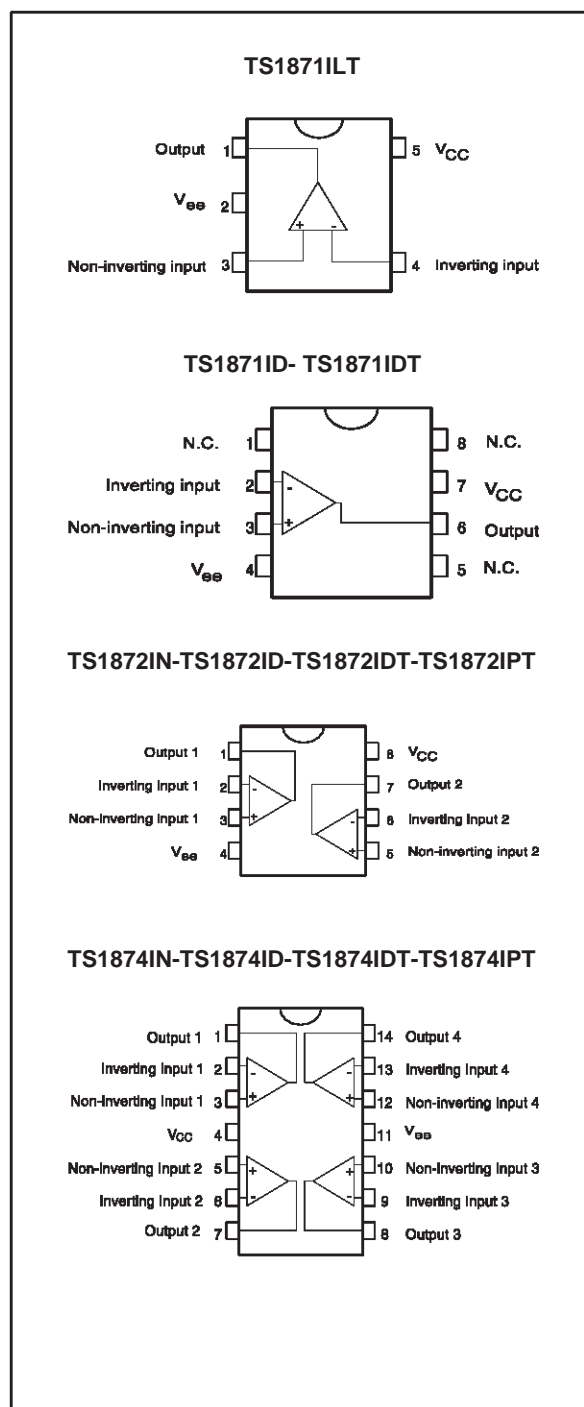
TS1871ILT

Output 1
$V_{ee}$ 2
Non-inverting input 3
5 $V_{CC}$
4 Inverting input
+
-

TS1871ID- TS1871IDT

N.C. 1
Inverting input 2
Non-inverting input 3
$V_{ee}$ 4
8 N.C.
7 $V_{CC}$
6 Output
5 N.C.
-
+

TS1872IN-TS1872ID-TS1872IDT-TS1872IPT

Output 1 1
Inverting input 1 2
Non-inverting input 1 3
$V_{ee}$ 4
8 $V_{CC}$
7 Output 2
6 Inverting input 2
5 Non-inverting input 2
-
+
-
+

TS1874IN-TS1874ID-TS1874IDT-TS1874IPT

Output 1 1
Inverting input 1 2
Non-inverting input 1 3
$V_{CC}$ 4
Non-inverting input 2 5
Inverting input 2 6
Output 2 7
14 Output 4
13 Inverting input 4
12 Non-inverting input 4
11 $V_{ee}$
10 Non-inverting input 3
9 Inverting input 3
8 Output 3
-
+
-
+
+
-
+
-